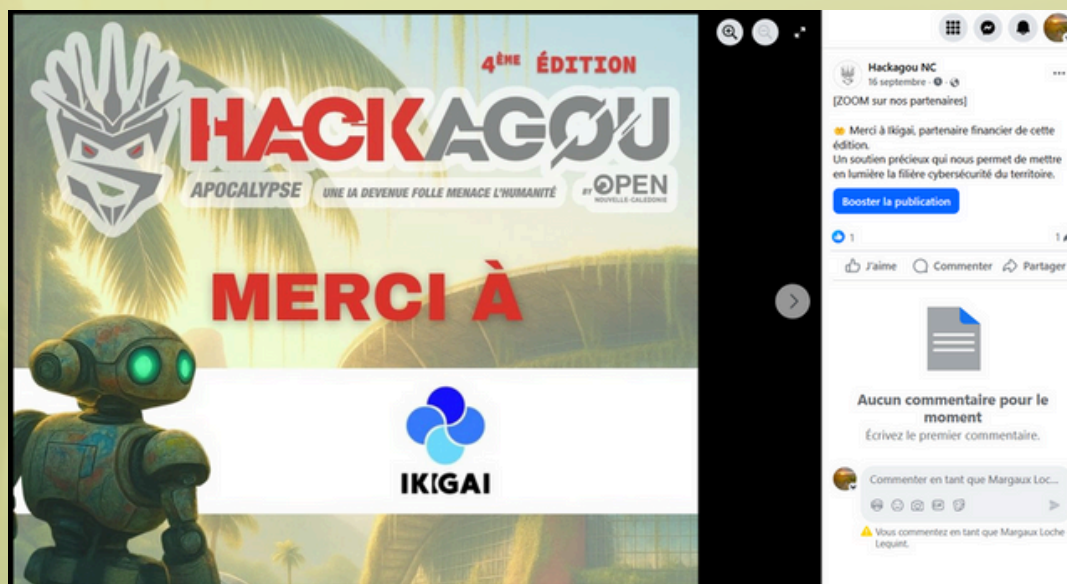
4ÈME ÉDITION

HACKAGOU

APOCALYPSE UNE IA DEVENUE FOLLE MENACE L'HUMANITÉ BY OPEN NOUVELLE-CALEDONIE

MERCI À

IKIGAI

Hackagou NC
16 septembre ·

[ZOOM sur nos partenaires]

Merci à Ikigai, partenaire financier de cette édition.
Un soutien précieux qui nous permet de mettre en lumière la filière cybersécurité du territoire.

Booster la publication

1

J'aime Commenter Partager

Aucun commentaire pour le moment
Écrivez le premier commentaire.

Commenter en tant que Margaux Loc...

Vous commentez en tant que Margaux Loche Lequint.